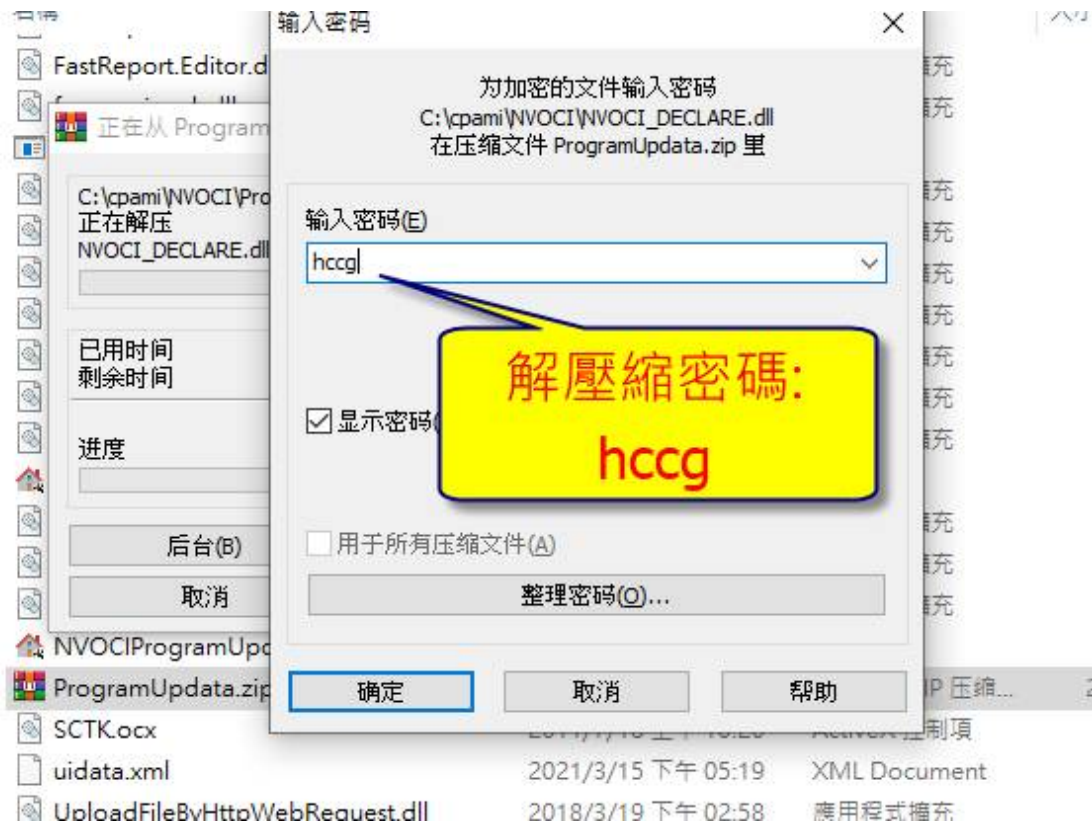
輸入密码

为加密的文件输入密码
C:\cpami\NVOCI\NVOCI_DECLARE.dll
在压缩文件 ProgramUpdata.zip 里

输入密码(E)

hccg

解壓縮密碼:
hccg

☑ 显示密码(

用于所有压缩文件(A)

整理密码(O)...

确定 取消 帮助

FastReport.Editor.d
正在从 Program
C:\cpami\NVOCI\Pro
正在解压
NVOCI_DECLARE.dll
已用时间
剩余时间
进度
后台(B)
取消
NVOCIProgramUpd
ProgramUpdata.zip
SCTK.ocx
uidata.xml
UploadFileByHttpWebRequest.dll

擴充
擴充
擴充
擴充
擴充
擴充
擴充
擴充
擴充
擴充
擴充
擴充
IP 压縮...
ActiveX 控制項
2021/3/15 下午 05:19 XML Document
2018/3/19 下午 02:58 應用程式擴充